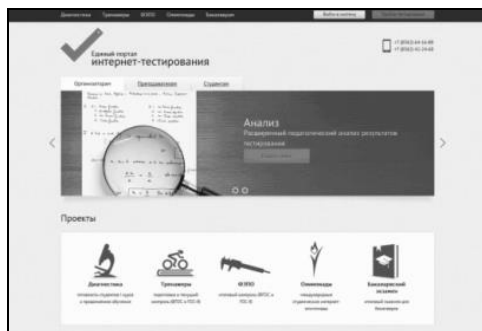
Диагностика Тренажеры ФЭПО Олимпиады Бакалавриат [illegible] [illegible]

Единый портал
интернет-тестирования

+7 (8352) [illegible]
+7 (8352) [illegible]

Организаторам Преподавателям Студентам

Анализ
Расширенный педагогический анализ результатов тестирования

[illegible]

Проекты

Диагностика
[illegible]

Тренажеры
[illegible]

ФЭПО
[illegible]

Олимпиады
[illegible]

Бакалаврский экзамен
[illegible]